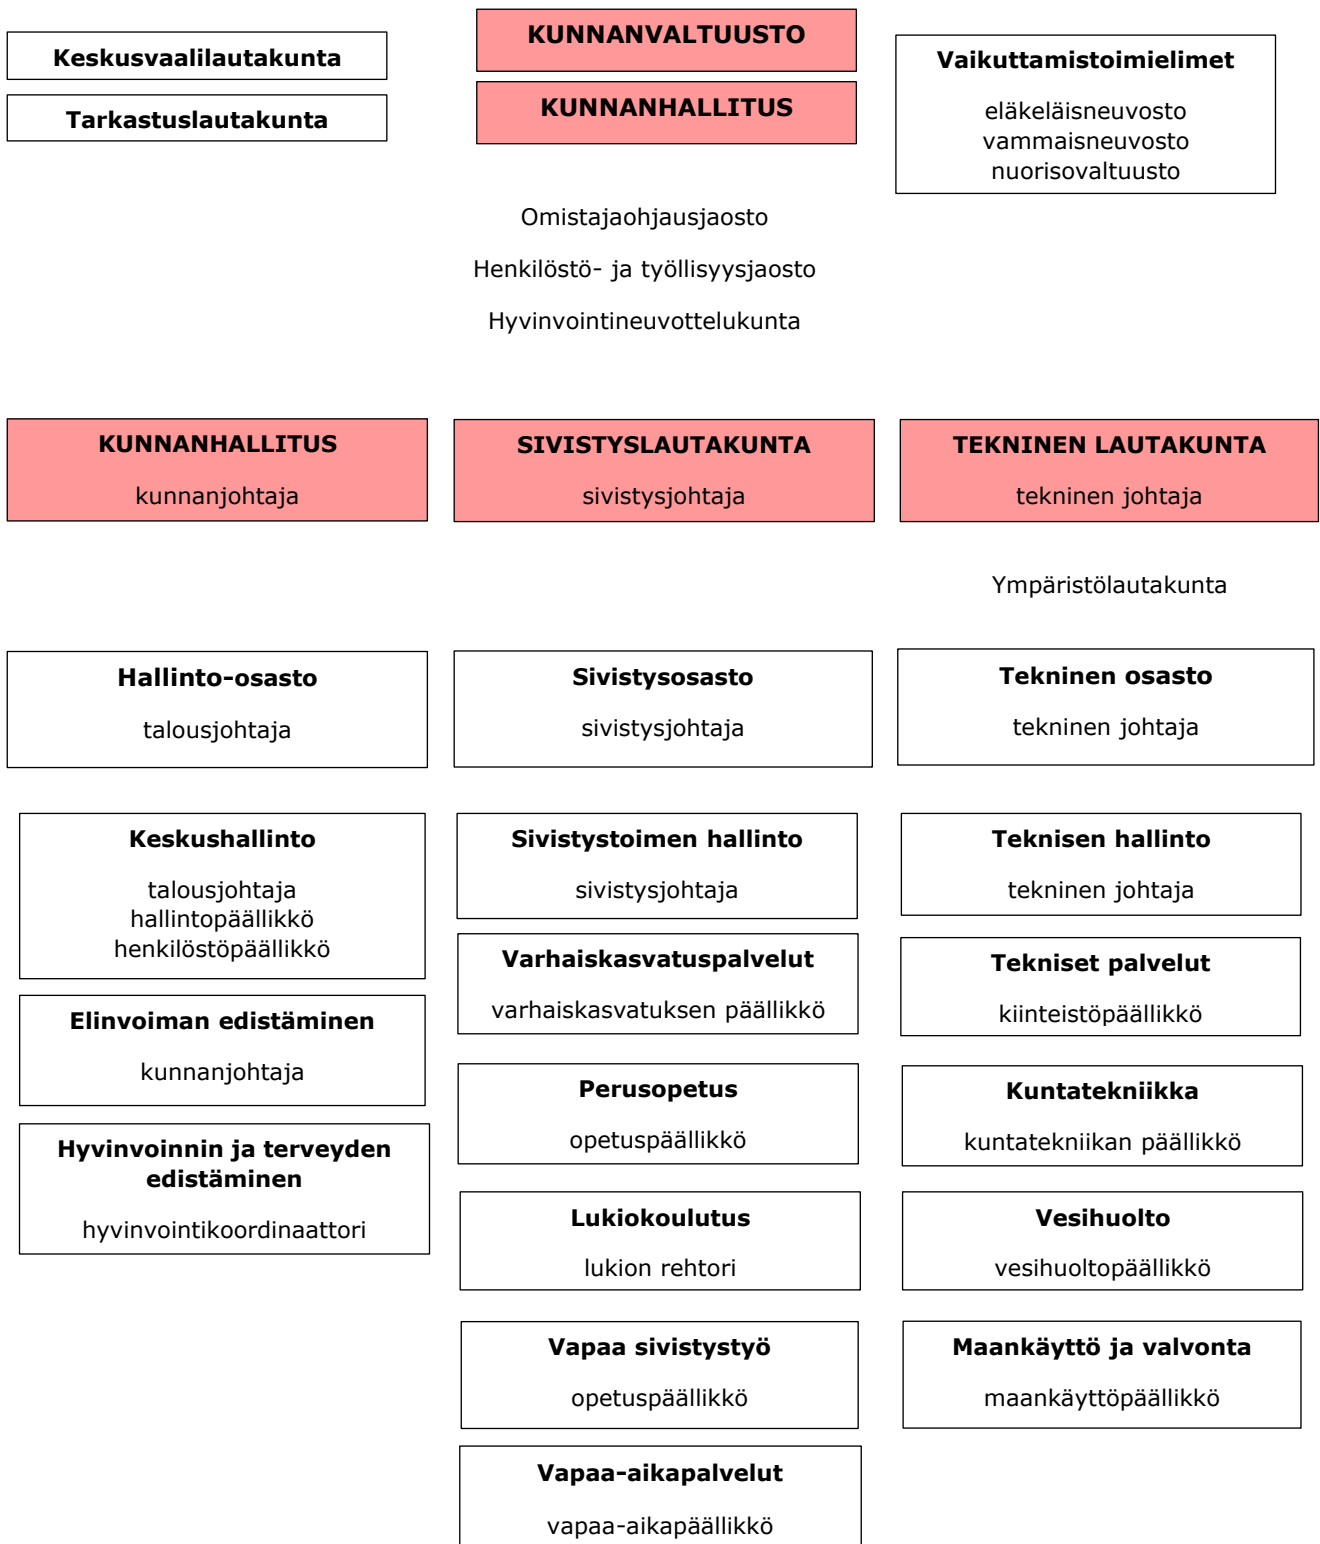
Keskusvaalilautakunta

Tarkastuslautakunta

KUNNANVALTUUSTO

KUNNANHALLITUS

Vaikuttamistoimielimet

eläkeläisneuvosto
vammaisneuvosto
nuorisovaltuusto

Omistajaohjausjaosto

Henkilöstö- ja työllisyysjaosto

Hyvinvointineuvottelukunta

KUNNANHALLITUS

kunnanjohtaja

SIVISTYSLAUTAKUNTA

sivistysjohtaja

TEKNINEN LAUTAKUNTA

tekninen johtaja

Ympäristölautakunta

Hallinto-osasto

talousjohtaja

Keskushallinto

talousjohtaja
hallintopäällikkö
henkilöstöpäällikkö

Elinvoiman edistäminen

kunnanjohtaja

Hyvinvoinnin ja terveyden edistäminen

hyvinvointikoordinaattori

Sivistysosasto

sivistysjohtaja

Sivistystoimen hallinto

sivistysjohtaja

Varhaiskasvatuspalvelut

varhaiskasvatuksen päällikkö

Perusopetus

opetuspäällikkö

Lukiokoulutus

lukion rehtori

Vapaa sivistystyö

opetuspäällikkö

Vapaa-aikapalvelut

vapaa-aikapäällikkö

Tekninen osasto

tekninen johtaja

Teknisen hallinto

tekninen johtaja

Tekniset palvelut

kiinteistöpäällikkö

Kuntatekniikka

kuntatekniikan päällikkö

Vesihuolto

vesihuoltopäällikkö

Maankäyttö ja valvonta

maankäyttöpäällikkö